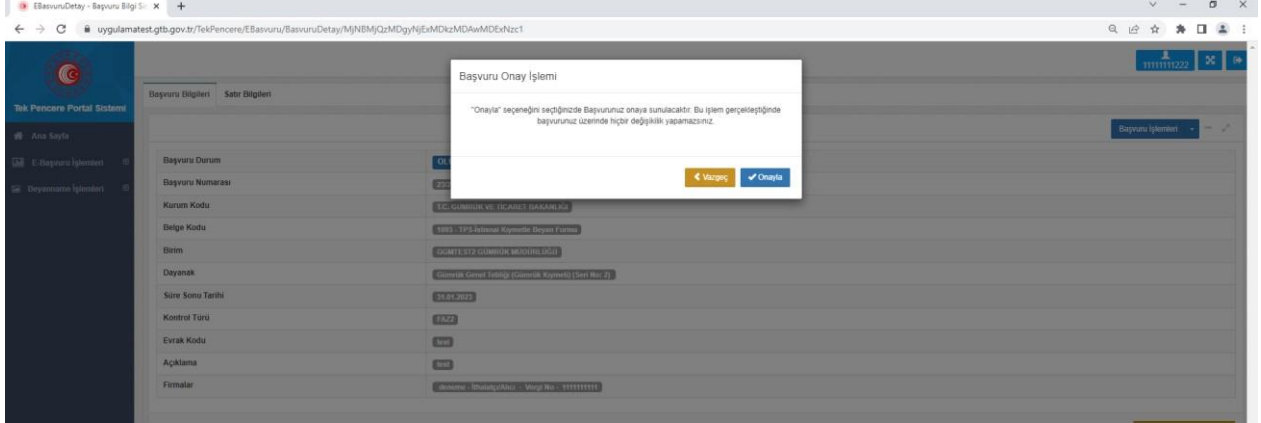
EBasvuruDetay - Başvuru Bilgi Sı ×

uygulamatest.gtb.gov.tr/TekPencere/EBasvuru/BasvuruDetay/MjNBMjQzMDgyNjExMDkzMDAwMDExNzc1

Tek Pencere Portal Sistemi

Ana Sayfa

E-Başvuru İşlemleri

Beyanname İşlemleri

11111111222

Başvuru Bilgileri Satır Bilgileri

Başvuru İşlemleri

| | |
|---|---|
| Başvuru Durum | OL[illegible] |
| Başvuru Numarası | 23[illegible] |
| Kurum Kodu | T.C. GÜMRÜK VE TİCARET BAKANLIĞI |
| Belge Kodu | 1065 - TPS-İstisnai Kıymetle Beyan Formu |
| Birim | GGMT.0312 GÜMRÜK MÜDÜRLÜĞÜ |
| Dayanak | Gümrük Genel Tebliği (Gümrük Kıymeti) (Seri No: 2) |
| Süre Sonu Tarihi | 31.01.2023 |
| Kontrol Türü | FAZ2 |
| Evrak Kodu | test |
| Açıklama | test |
| Firmalar | deneme - İthalatçı/Alıcı - Vergi No : 1111111111 |

Başvuru Onay İşlemi

"Onayla" seçeneğini seçtiğinizde Başvurunuz onaya sunulacaktır. Bu işlem gerçekleştiğinde başvurunuz üzerinde hiçbir değişiklik yapamazsınız.

Vazgeç Onayla